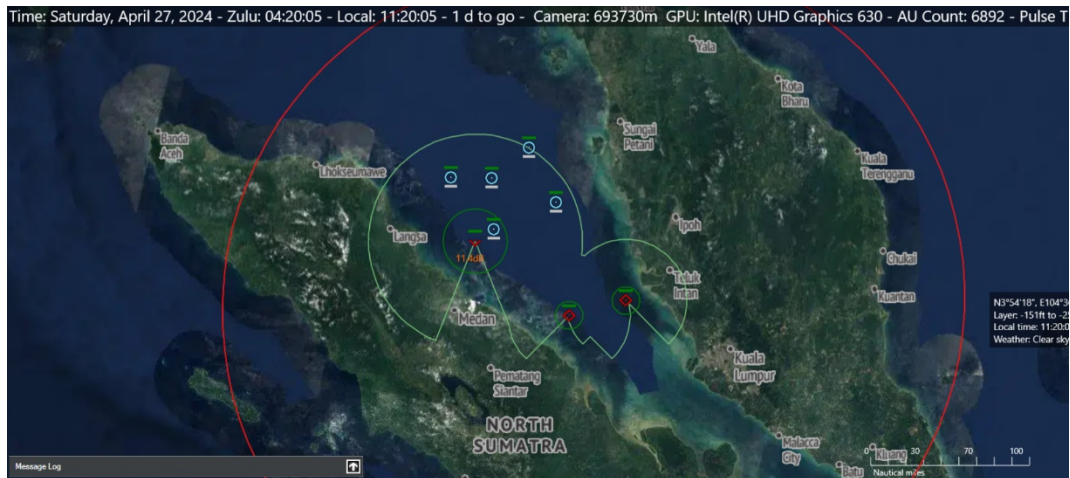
Time: Saturday, April 27, 2024 - Zulu: 04:20:05 - Local: 11:20:05 - 1 d to go - Camera: 693730m GPU: Intel(R) UHD Graphics 630 - AU Count: 6892 - Pulse T

Yala
Kota Bharu
Banda Aceh
Sungai Petani
Lhokseumawe
Kuala Terengganu
Langsa
Ipoh
11.4dB
Chukai
Teluk Intan
Kuantan
Medan
Kuala Lumpur
Pematang Siantar
NORTH SUMATRA
Malacca City
Kluang
Batu

N3°54'18", E104°3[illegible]
Layer: -151ft to -2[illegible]
Local time: 11:20:0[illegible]
Weather: Clear sky

0 30 70 100
Nautical miles

Message Log